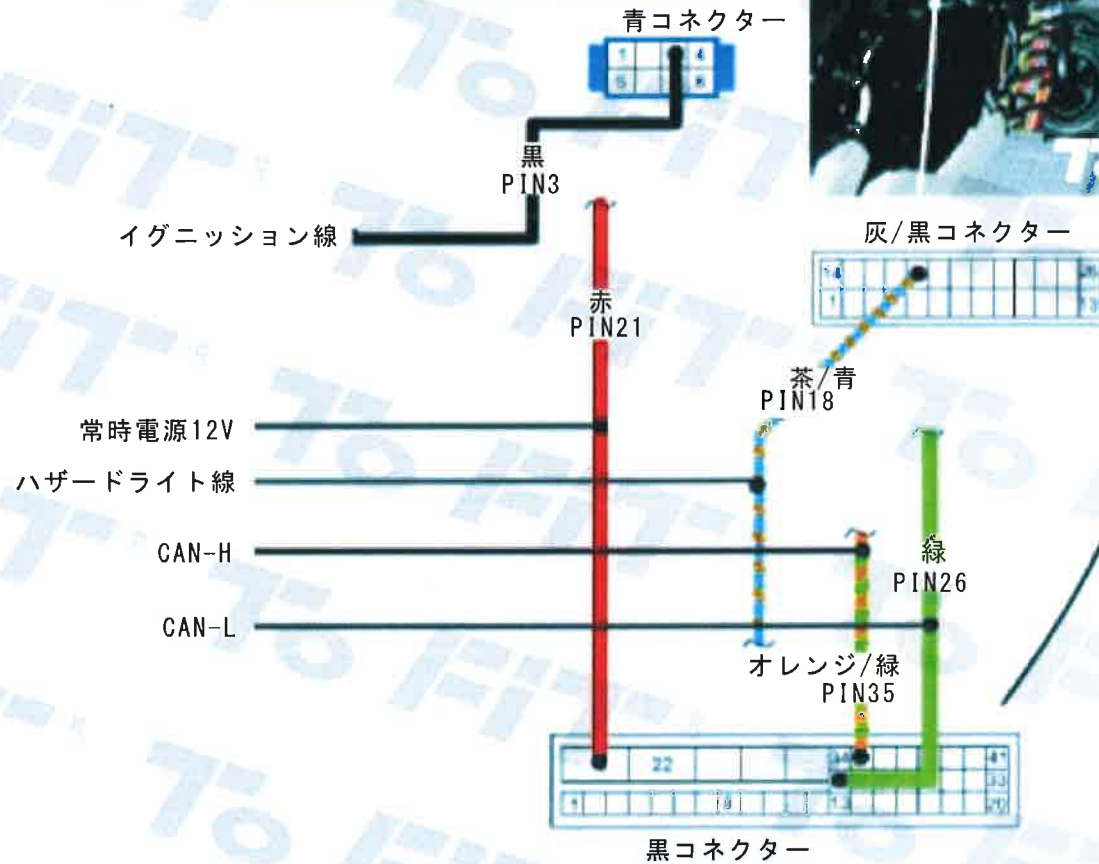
青コネクター

1 4
5 8

黒
PIN3

イグニッション線

赤
PIN21

灰/黒コネクター

14
1

茶/青
PIN18

常時電源12V

ハザードライト線

CAN-H

緑
PIN26

CAN-L

オレンジ/緑
PIN35

22
41
33
1
13
20

黒コネクター